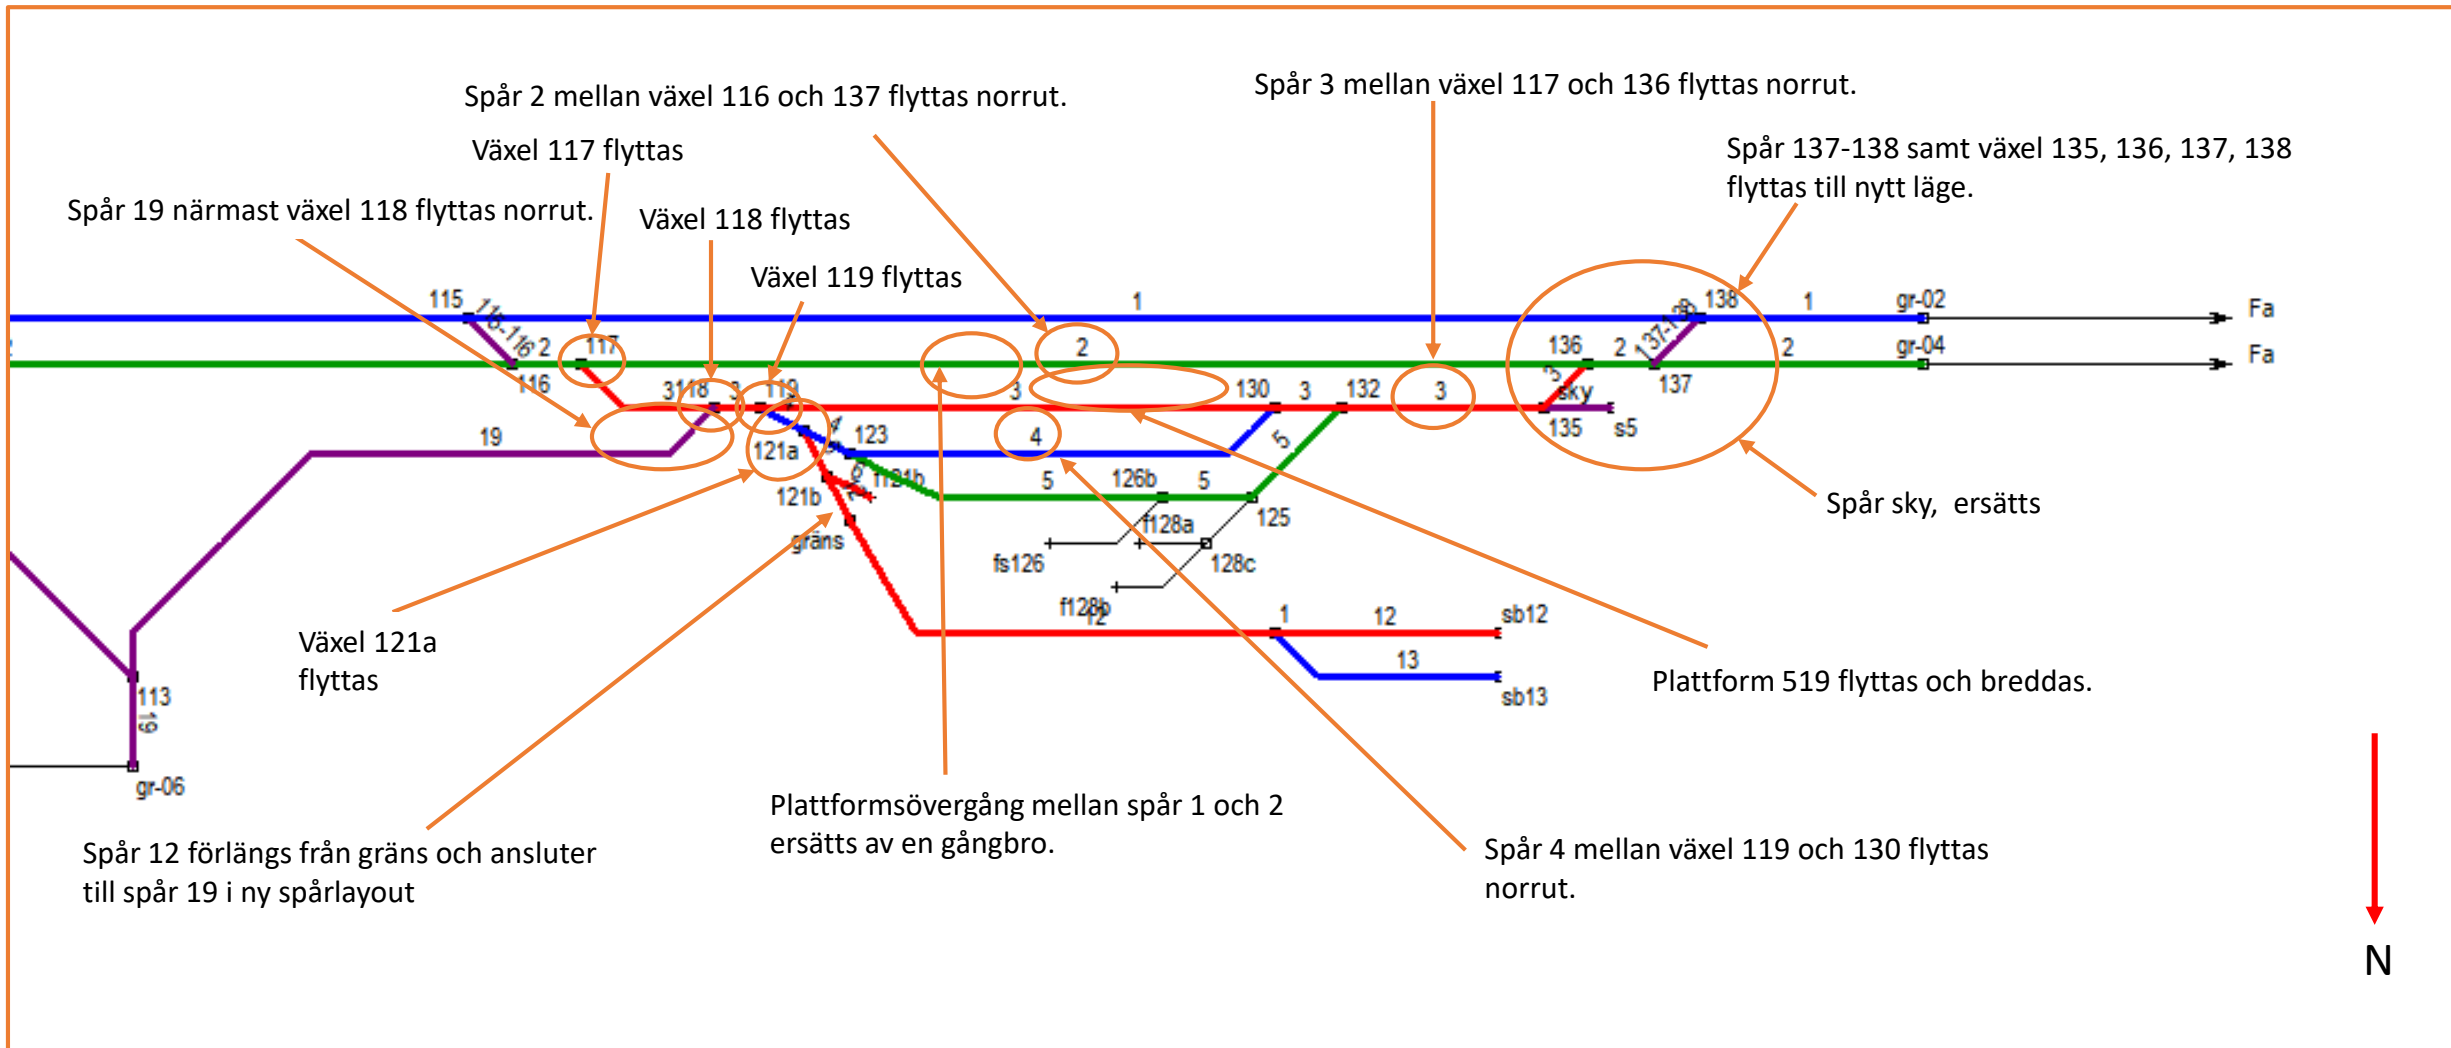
Spår 2 mellan växel 116 och 137 flyttas norrut.

Spår 3 mellan växel 117 och 136 flyttas norrut.

Växel 117 flyttas

Spår 137-138 samt växel 135, 136, 137, 138 flyttas till nytt läge.

Spår 19 närmast växel 118 flyttas norrut.

Växel 118 flyttas

Växel 119 flyttas

115 116-116 2 117 1 138 1 gr-02 Fa

116 3118 3 119 2 3 130 3 132 3 136 2 137-138 2 gr-04 Fa

19 121a 123 4 sky 137 135 s5

121b 5 126b 5 125

gräns fs126 f128a 128c

f128b 1 12 sb12

13 sb13

113 19 gr-06

Spår sky, ersätts

Växel 121a flyttas

Plattform 519 flyttas och breddas.

Plattformsövergång mellan spår 1 och 2 ersätts av en gångbro.

Spår 12 förlängs från gräns och ansluter till spår 19 i ny spårlayout

Spår 4 mellan växel 119 och 130 flyttas norrut.

N